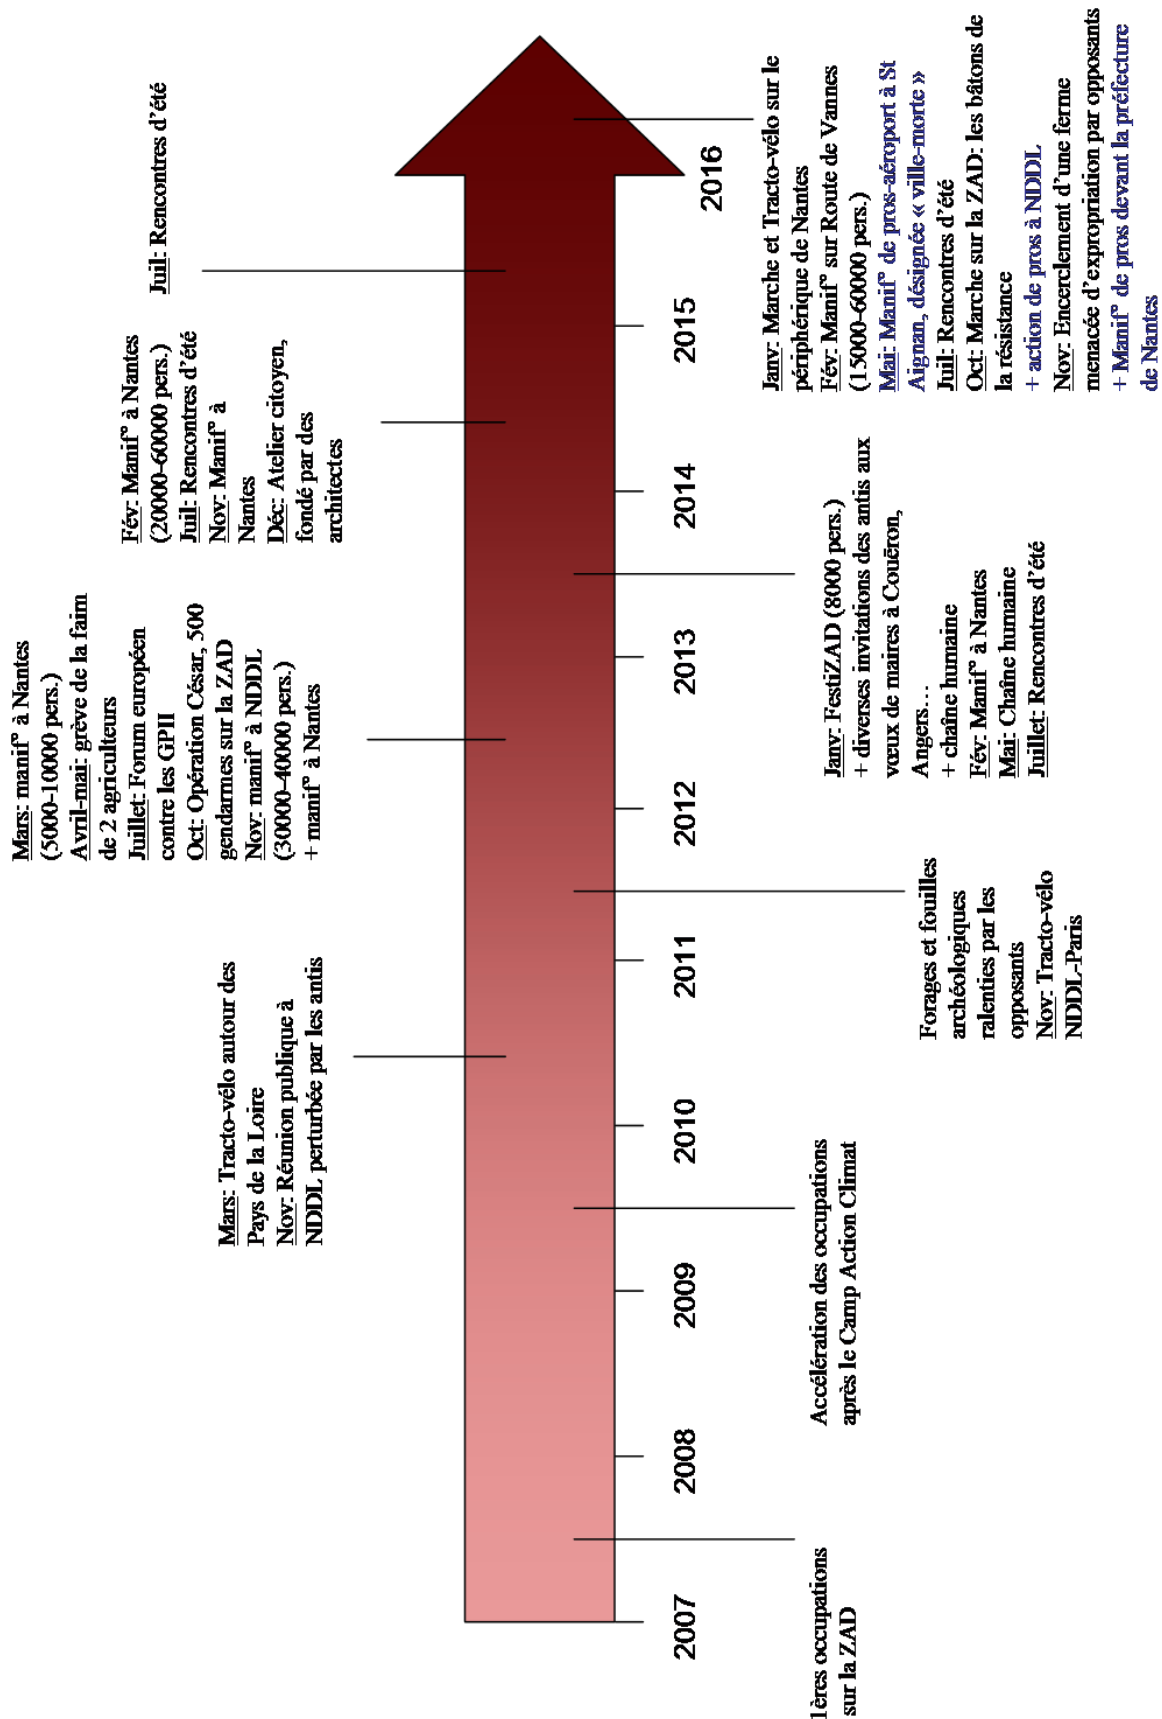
2007

1ères occupations sur la ZAD

2008

Accélération des occupations après le Camp Action Climat

2009

Mars: Tracto-vélo autour des Pays de la Loire
Nov: Réunion publique à NDDL perturbée par les antis

2010

2011

Forages et fouilles archéologiques ralenties par les opposants
Nov: Tracto-vélo NDDL-Paris

Mars: manif° à Nantes (5000-10000 pers.)
Avril-mai: grève de la faim de 2 agriculteurs
Juillet: Forum européen contre les GPII
Oct: Opération César, 500 gendarmes sur la ZAD
Nov: manif° à NDDL (30000-40000 pers.) + manif° à Nantes

2012

2013

Janv: FestiZAD (8000 pers.) + diverses invitations des antis aux voeux de maires à Couëron, Angers…
+ chaîne humaine
Fév: Manif° à Nantes
Mai: Chaîne humaine
Juillet: Rencontres d'été

2014

Fév: Manif° à Nantes (20000-60000 pers.)
Juil: Rencontres d'été
Nov: Manif° à Nantes
Déc: Atelier citoyen, fondé par des architectes

2015

Juil: Rencontres d'été

2016

Janv: Marche et Tracto-vélo sur le périphérique de Nantes
Fév: Manif° sur Route de Vannes (15000-60000 pers.)
Mai: Manif° de pros-aéroport à St Aignan, désignée « ville-morte »
Juil: Rencontres d'été
Oct: Marche sur la ZAD: les bâtons de la résistance
+ action de pros à NDDL
Nov: Encerclement d'une ferme menacée d'expropriation par opposants
+ Manif° de pros devant la préfecture de Nantes